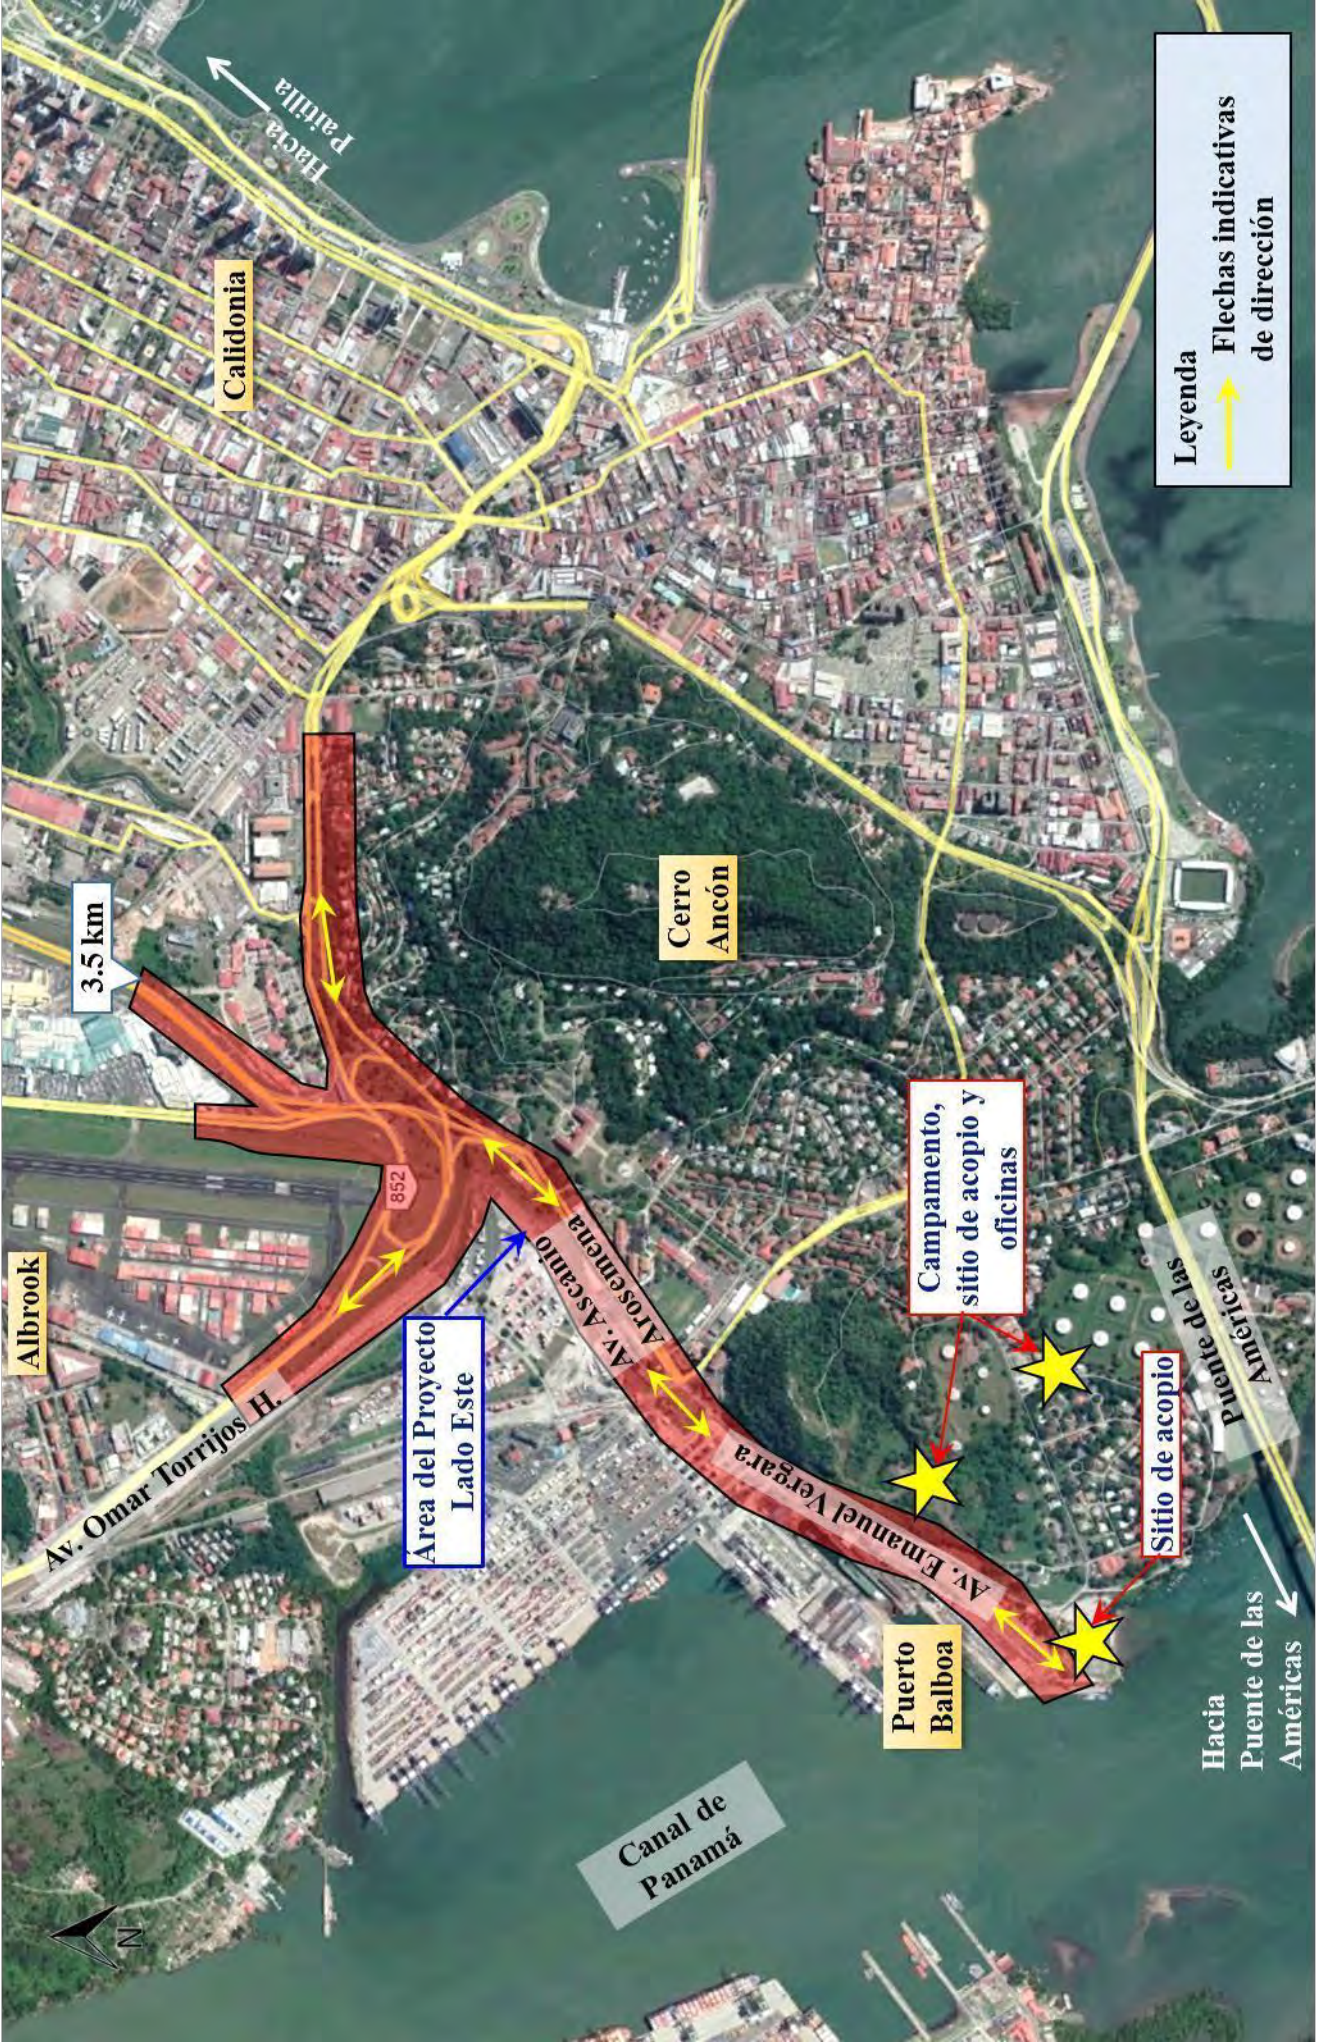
Hacia Paitilla

Leyenda
Flechas indicativas de dirección

Calidonia

Cerro Ancón

3.5 km

852

Albrook

Área del Proyecto Lado Este

Av. Ascanio Arosemena

Av. Omar Torrijos H.

Campamento, sitio de acopio y oficinas

Puente de las Américas

Sitio de acopio

Av. Emanuel Vergara

Puerto Balboa

Canal de Panamá

Hacia Puente de las Américas

N